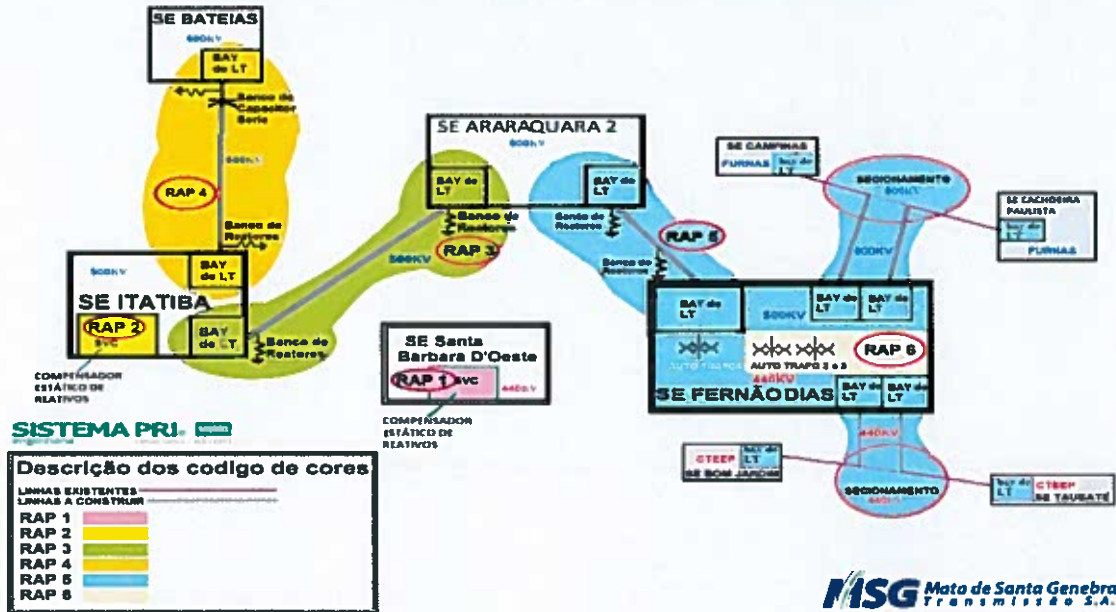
SE BATEIAS
500KV
BAY de LT
Banco de Capacitor Serie
500KV
RAP 4
Banco de Reatores
500KV
BAY de LT
SE ITATIBA
RAP 2
SVC
BAY de LT
Banco de Reatores
COMPENSADOR ESTÁTICO DE REATIVOS
500KV
RAP 3
Banco de Reatores
SE ARARAQUARA 2
500KV
BAY de LT
BAY de LT
Banco de Reatores
RAP 5
Banco de Reatores
SE Santa Barbara D'Oeste
RAP 1
SVC
440KV
COMPENSADOR ESTÁTICO DE REATIVOS
SE CAMPINAS
FURNAS
bay de LT
SECIONAMENTO
500KV
SE CACHOEIRA PAULISTA
bay de LT
FURNAS
500KV
BAY de LT
BAY de LT
BAY de LT
500KV
AUTO TRAFOS
AUTO TRAFO 2 x 3
RAP 6
440KV
SE FERNÃO DIAS
BAY de LT
BAY de LT
440KV
CTEEP
bay de LT
SE BOM JARDIM
SECIONAMENTO
440KV
bay de LT
CTEEP
SE TAUBATÉ
SISTEMA PRI
Descrição dos codigo de cores
LINHAS EXISTENTES
LINHAS A CONSTRUIR
RAP 1
RAP 2
RAP 3
RAP 4
RAP 5
RAP 6
MSG Mata de Santa Genebra Transmissão S.A.